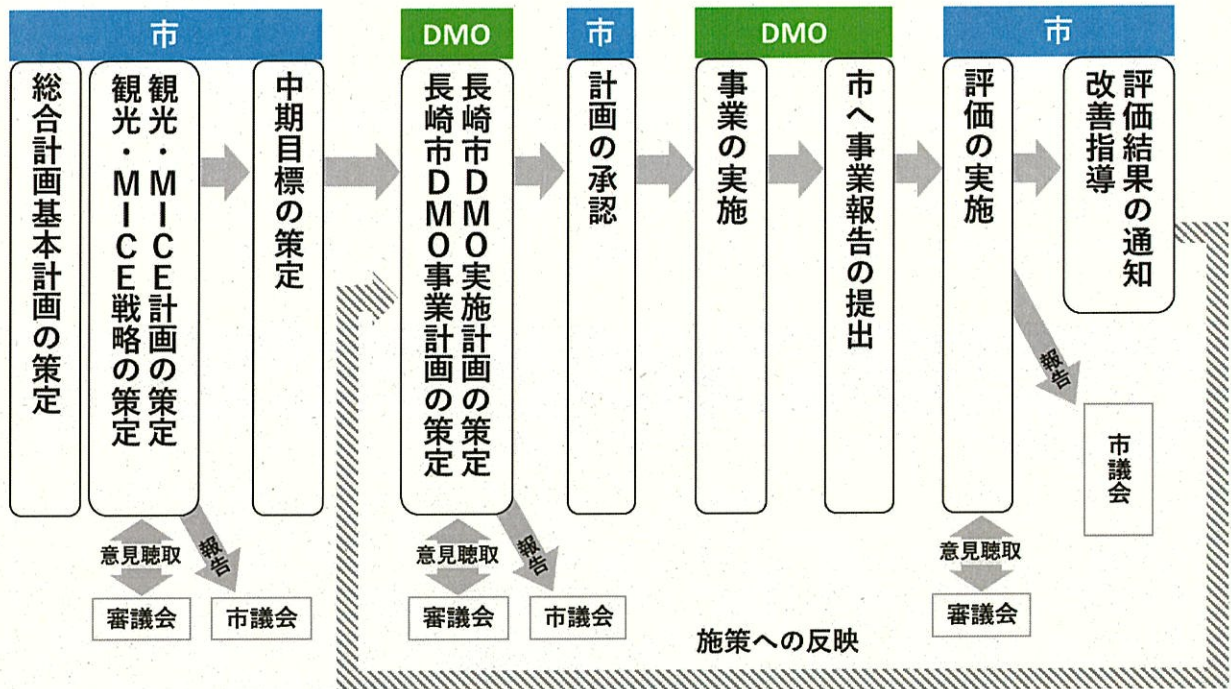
市

総合計画基本計画の策定

観光・MICE計画の策定
観光・MICE戦略の策定

中期目標の策定

意見聴取
報告
審議会
市議会

DMO

長崎市DMO実施計画の策定
長崎市DMO事業計画の策定

意見聴取
報告
審議会
市議会

市

計画の承認

DMO

事業の実施

市へ事業報告の提出

市

評価の実施

評価結果の通知
改善指導

報告
市議会

意見聴取
審議会

施策への反映